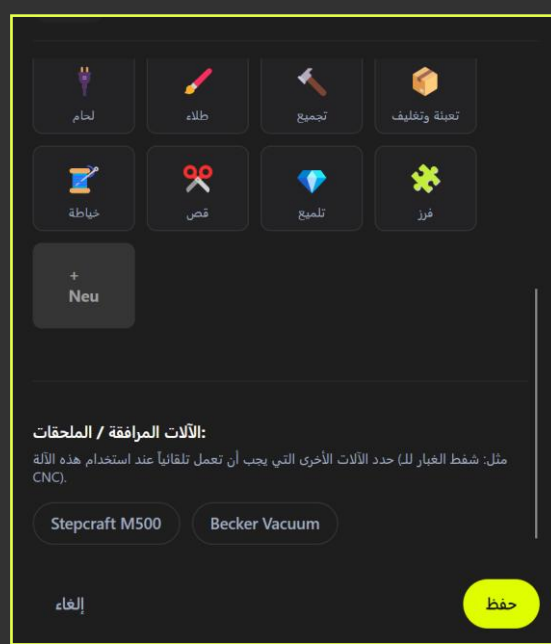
لحام
طلاء
تجميع
تعبئة وتغليف
خياطة
قص
تلميع
فرز
+
Neu

:الآلات المرافقة / الملحقات
مثل: شفط الغبار لل) حدد الآلات الأخرى التي يجب أن تعمل تلقائياً عند استخدام هذه الآلة CNC).

Stepcraft M500
Becker Vacuum

إلغاء
حفظ